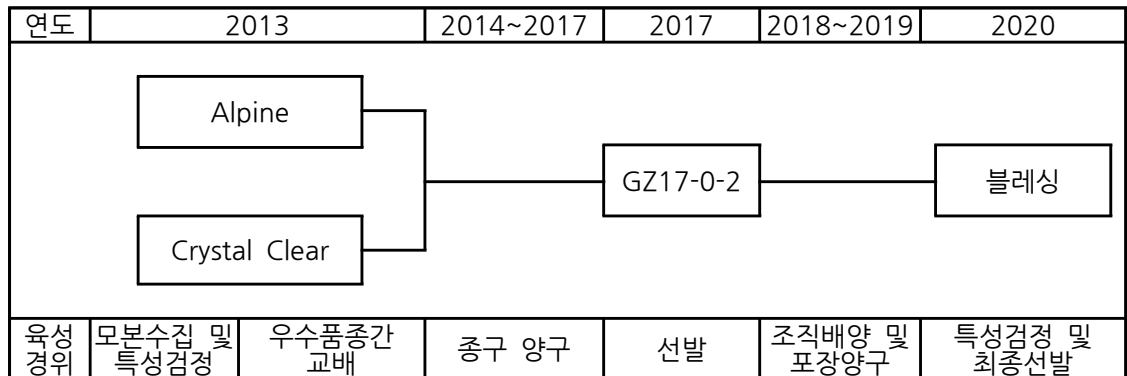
| 연도 | 2013 | | 2014~2017 | 2017 | 2018~2019 | 2020 |
|---|---|---|---|---|---|---|

Alpine

Crystal Clear

GZ17-0-2

블레싱

| 육성 경위 | 모본수집 및 특성검정 | 우수품종간 교배 | 종구 양구 | 선발 | 조직배양 및 포장양구 | 특성검정 및 최종선발 |
|---|---|---|---|---|---|---|